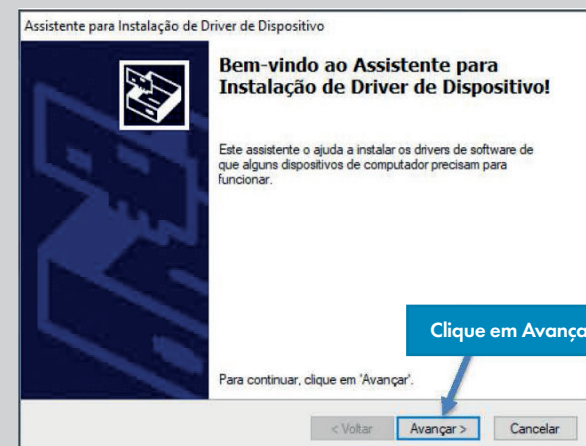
Assistente para Instalação de Driver de Dispositivo

Bem-vindo ao Assistente para Instalação de Driver de Dispositivo!

Este assistente o ajuda a instalar os drivers de software de que alguns dispositivos de computador precisam para funcionar.

Clique em Avança

Para continuar, clique em 'Avançar'.

< Voltar
Avançar >
Cancelar